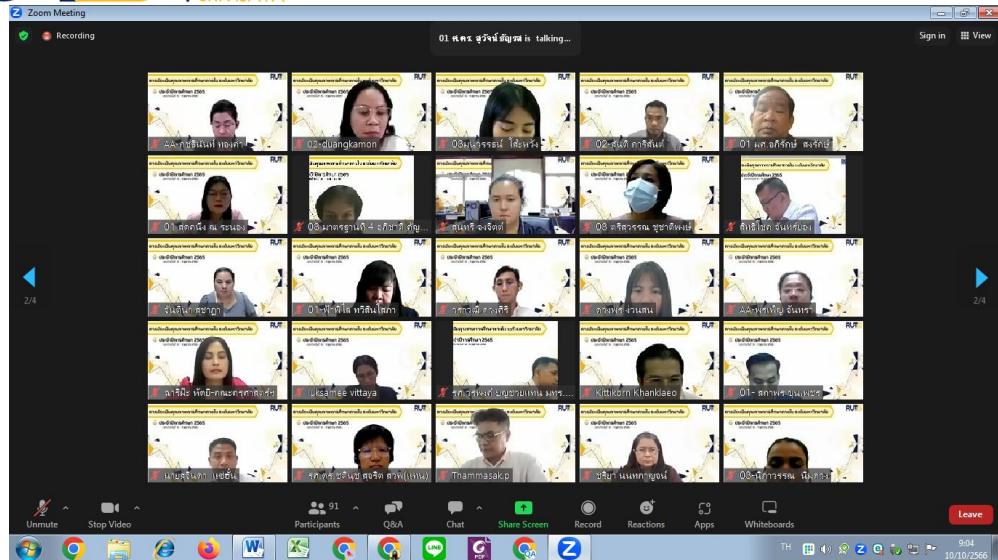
Zoom Meeting

Recording

01 ศ.ดร. สุวัจน์ ธัญรส is talking...

Sign in

View

AA-กชธินันท์ ทองคำ

02-duangkamon

03นฤภรณ์ ไล้หวัง

02-สมถี ภาริสันต์

01 ผศ.อภิรักษ์ สงรักษ์

01 สุดกนึง ณ ระนอง

03 มาตรฐานที่ 4 อภิชาติ อัญ...

สมหรี จงจิตต์

03 ดรีสวรรณ ชูชาติพงษ์

ลิขิต โชติ จันทร์ช่อง

จันทิมา ศชาฎา

01 พิไลไล ทวีสินโสภา

วราวุฒิ กาญศิริ

ภาพร งามแสน

AA-ไพรเทิญ จันทรา

ฌาริฝ้ะ หัตมิ-คณะครุศาสตร์ฯ

Leksamee vittaya

รศ.ดร.วรพงศ์ บุญชายแหน มทร....

Kittikorn Khanklaeo

01- สกาพร บุญเพชร

นายจิรันดา แซ่ชื้น

รศ.ดร.ธนินทร์ สุจริต ตาพ(แทน)

Thammasakp

ชรียา นนทฤทธิกุณ์

03-นิภาวรรณ นิ่มสาย

2/4

2/4

Unmute

Stop Video

Participants 91

Q&A

Chat

Share Screen

Record

Reactions

Apps

Whiteboards

Leave

TH

9:04
10/10/2566